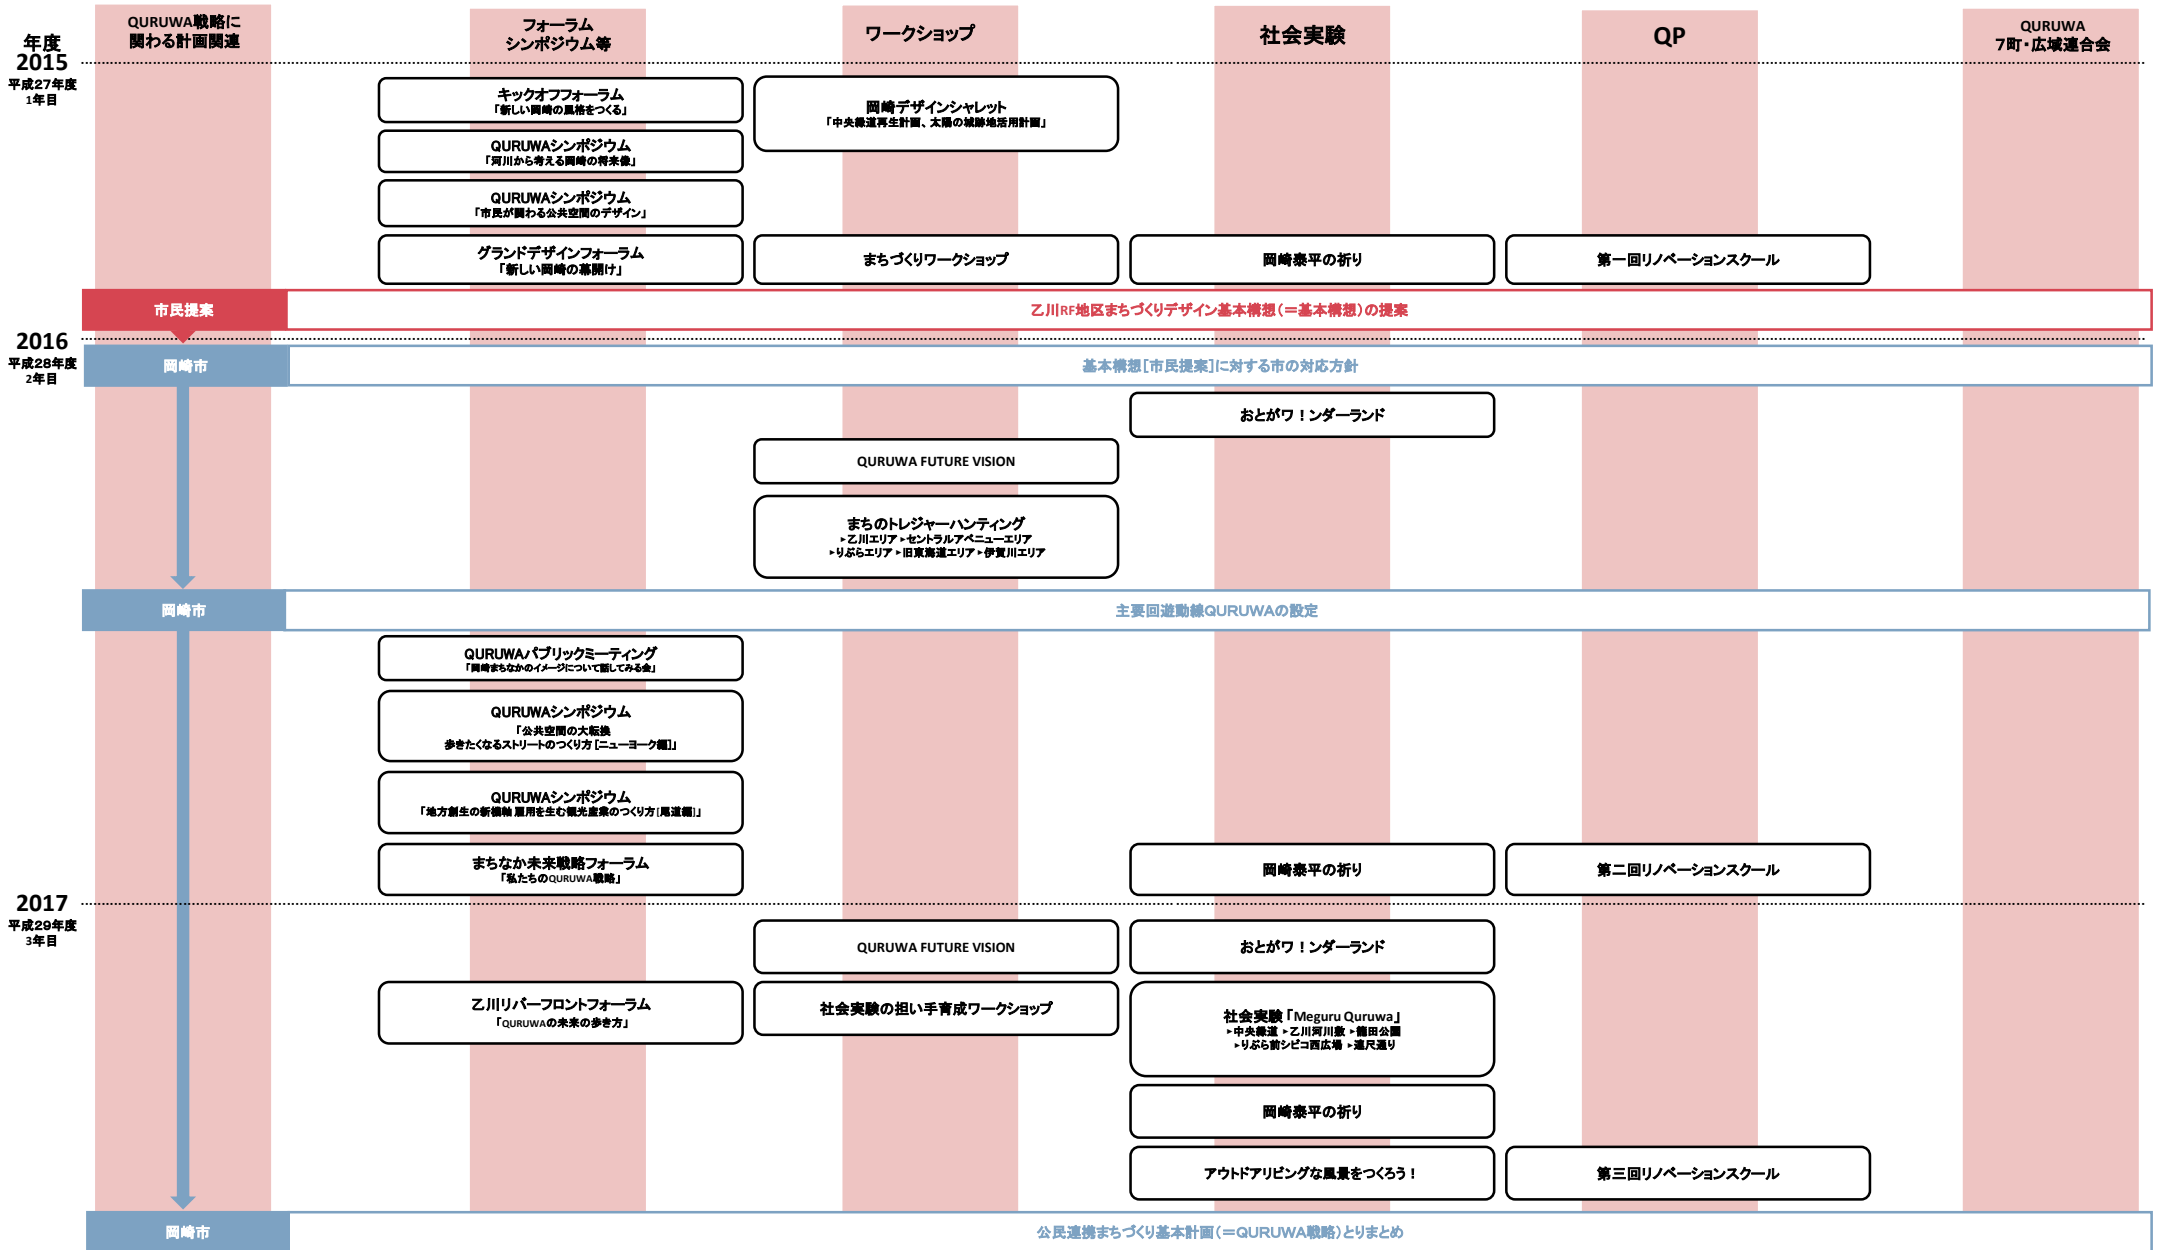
年度
2015
平成27年度
1年目

QURUWA戦略に関わる計画関連

フォーラム
シンポジウム等

ワークショップ

社会実験

QP

QURUWA
7町・広域連合会

キックオフフォーラム
「新しい岡崎の風格をつくる」

岡崎デザインシャレット
「中央緑道再生計画、太陽の城跡地活用計画」

QURUWAシンポジウム
「河川から考える岡崎の将来像」

QURUWAシンポジウム
「市民が関わる公共空間のデザイン」

グランドデザインフォーラム
「新しい岡崎の幕開け」

まちづくりワークショップ

岡崎泰平の祈り

第一回リノベーションスクール

市民提案

乙川RF地区まちづくりデザイン基本構想（＝基本構想）の提案

2016
平成28年度
2年目

岡崎市

基本構想［市民提案］に対する市の対応方針

おとがワ！ンダーランド

QURUWA FUTURE VISION

まちのトレジャーハンティング
▸乙川エリア ▸セントラルアベニューエリア
▸りぶらエリア ▸旧東海道エリア ▸伊賀川エリア

岡崎市

主要回遊動線QURUWAの設定

QURUWAパブリックミーティング
「岡崎まちなかのイメージについて話してみる会」

QURUWAシンポジウム
「公共空間の大転換
歩きたくなるストリートのつくり方［ニューヨーク編］」

QURUWAシンポジウム
「地方創生の新機軸 雇用を生む観光産業のつくり方［尾道編］」

まちなか未来戦略フォーラム
「私たちのQURUWA戦略」

岡崎泰平の祈り

第二回リノベーションスクール

2017
平成29年度
3年目

QURUWA FUTURE VISION

おとがワ！ンダーランド

乙川リバーフロントフォーラム
「QURUWAの未来の歩き方」

社会実験の担い手育成ワークショップ

社会実験「Meguru Quruwa」
▸中央緑道 ▸乙川河川敷 ▸籠田公園
▸りぶら前シビコ西広場 ▸連尺通り

岡崎泰平の祈り

アウトドアリビングな風景をつくろう！

第三回リノベーションスクール

岡崎市

公民連携まちづくり基本計画（＝QURUWA戦略）とりまとめ